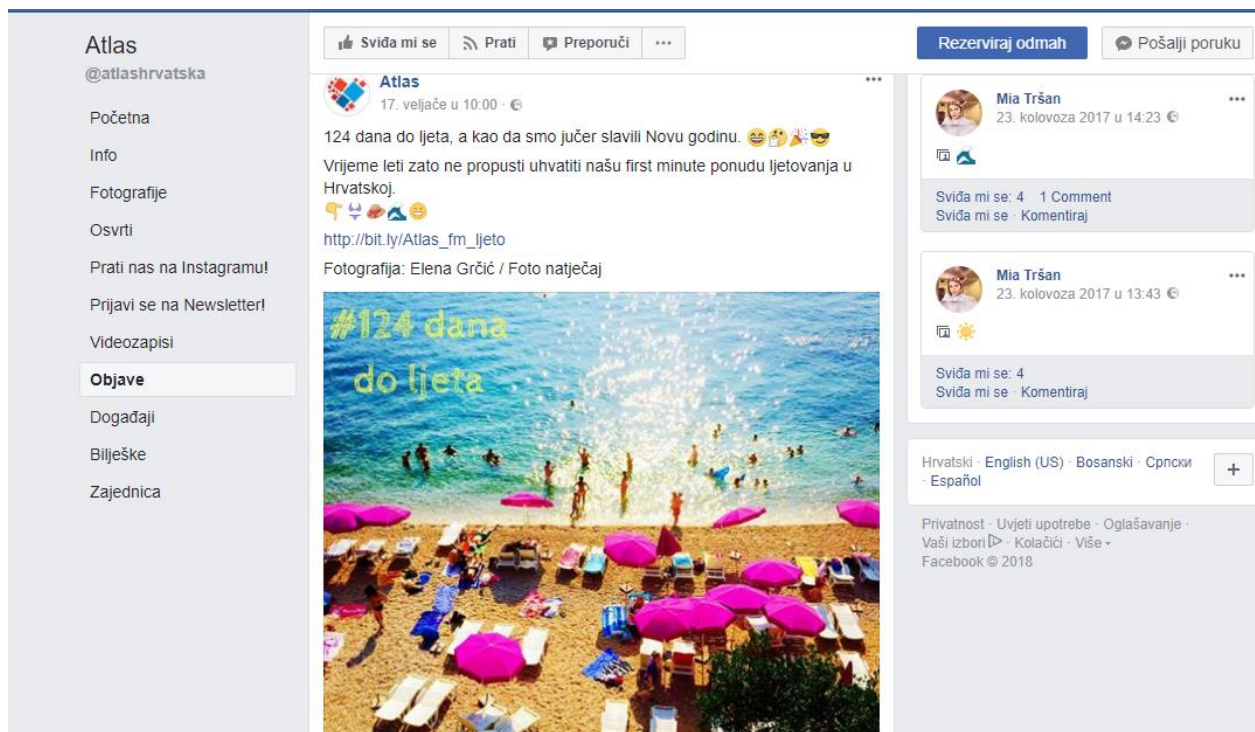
Atlas
@atlashrvatska

Početna
Info
Fotografije
Osvrti
Prati nas na Instagramu!
Prijavi se na Newsletter!
Videozapisi
Objave
Događaji
Bilješke
Zajednica

Sviđa mi se
Prati
Preporuči
···

Atlas
17. veljače u 10:00 ·
···

124 dana do ljeta, a kao da smo jučer slavili Novu godinu. 😂🤔🎉😎

Vrijeme leti zato ne propusti uhvatiti našu first minute ponudu ljetovanja u Hrvatskoj.
👇👙👄🌊😊

http://bit.ly/Atlas_fm_ljeto

Fotografija: Elena Grčić / Foto natječaj

#124 dana
do ljeta

Rezerviraj odmah
Pošalji poruku

Mia Tršan
23. kolovoza 2017 u 14:23
···
🌊
Sviđa mi se: 4 1 Comment
Sviđa mi se · Komentiraj

Mia Tršan
23. kolovoza 2017 u 13:43
···
☀️
Sviđa mi se: 4
Sviđa mi se · Komentiraj

Hrvatski · English (US) · Bosanski · Српски · Español
+

Privatnost · Uvjeti upotrebe · Oglašavanje · Vaši izbori · Kolačići · Više
Facebook © 2018